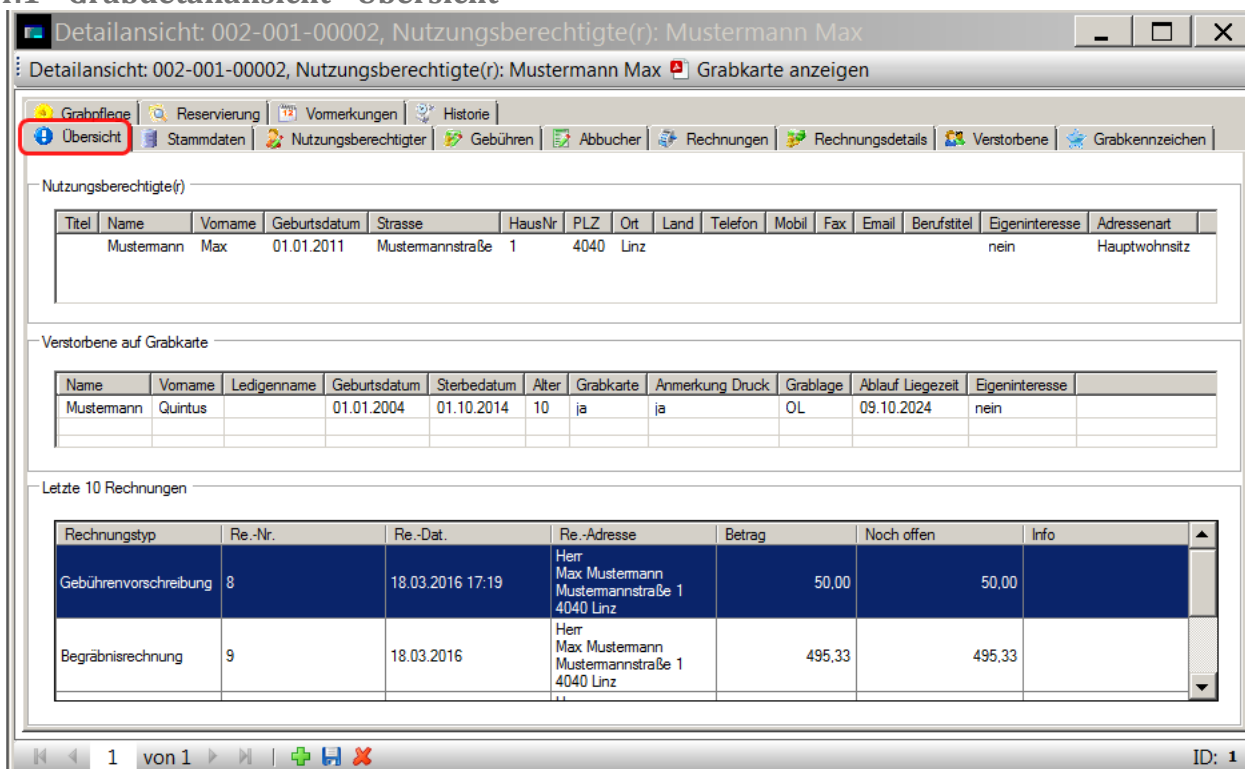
Detailansicht: 002-001-00002, Nutzungsberechtigte(r): Mustermann Max

Detailansicht: 002-001-00002, Nutzungsberechtigte(r): Mustermann Max Grabkarte anzeigen

Grabpflege | Reservierung | Vormerkungen | Historie
Übersicht | Stammdaten | Nutzungsberechtigter | Gebühren | Abbucher | Rechnungen | Rechnungsdetails | Verstorbene | Grabkennzeichen

Nutzungsberechtigte(r)

| Titel | Name | Vorname | Geburtsdatum | Strasse | HausNr | PLZ | Ort | Land | Telefon | Mobil | Fax | Email | Berufstitel | Eigeninteresse | Adressenart |
|---|---|---|---|---|---|---|---|---|---|---|---|---|---|---|---|
| | Mustermann | Max | 01.01.2011 | Mustermannstraße | 1 | 4040 | Linz | | | | | | | nein | Hauptwohnsitz |

Verstorbene auf Grabkarte

| Name | Vorname | Ledigenname | Geburtsdatum | Sterbedatum | Alter | Grabkarte | Anmerkung Druck | Grablage | Ablauf Liegezeit | Eigeninteresse |
|---|---|---|---|---|---|---|---|---|---|---|
| Mustermann | Quintus | | 01.01.2004 | 01.10.2014 | 10 | ja | ja | OL | 09.10.2024 | nein |

Letzte 10 Rechnungen

| Rechnungstyp | Re.-Nr. | Re.-Dat. | Re.-Adresse | Betrag | Noch offen | Info |
|---|---|---|---|---|---|---|
| Gebührenvorschreibung | 8 | 18.03.2016 17:19 | Herr Max Mustermann Mustermannstraße 1 4040 Linz | 50,00 | 50,00 | |
| Begräbnisrechnung | 9 | 18.03.2016 | Herr Max Mustermann Mustermannstraße 1 4040 Linz | 495,33 | 495,33 | |

1 von 1

ID: 1